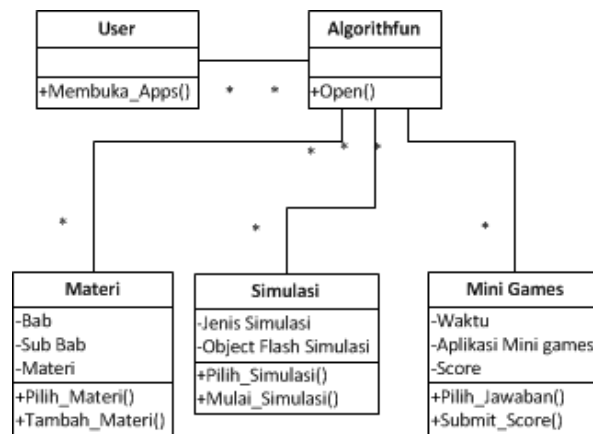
User

+Membuka_Apps()

*

*

Algorithfun

+Open()

*

*

*

*

*

*

Materi

-Bab
-Sub Bab
-Materi

+Pilih_Materi()
+Tambah_Materi()

Simulasi

-Jenis Simulasi
-Object Flash Simulasi

+Pilih_Simulasi()
+Mulai_Simulasi()

Mini Games

-Waktu
-Aplikasi Mini games
-Score

+Pilih_Jawaban()
+Submit_Score()